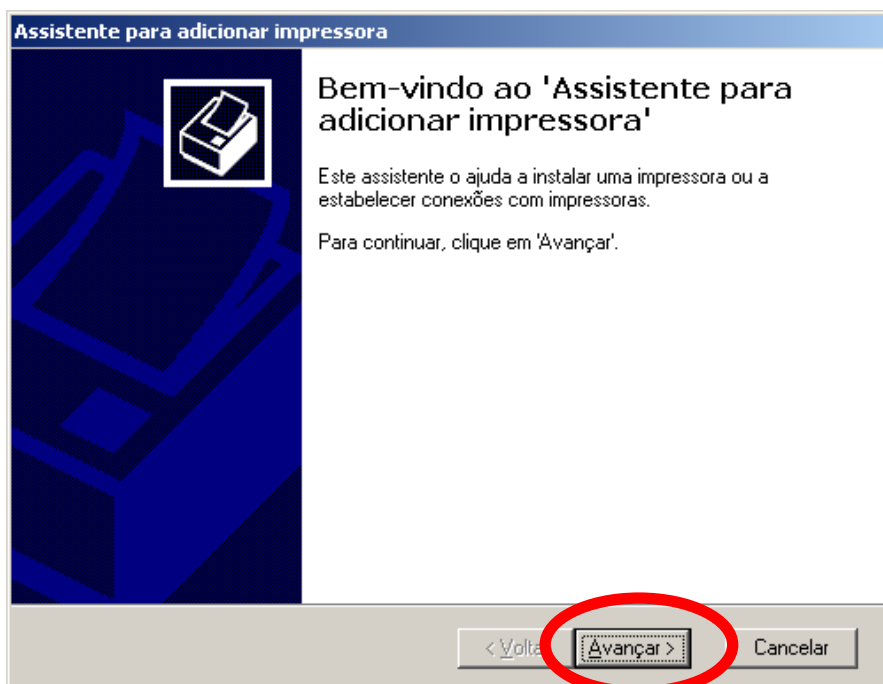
Assistente para adicionar impressora

Bem-vindo ao 'Assistente para adicionar impressora'

Este assistente o ajuda a instalar uma impressora ou a estabelecer conexões com impressoras.

Para continuar, clique em 'Avançar'.

< Volta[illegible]

Avançar >

Cancelar